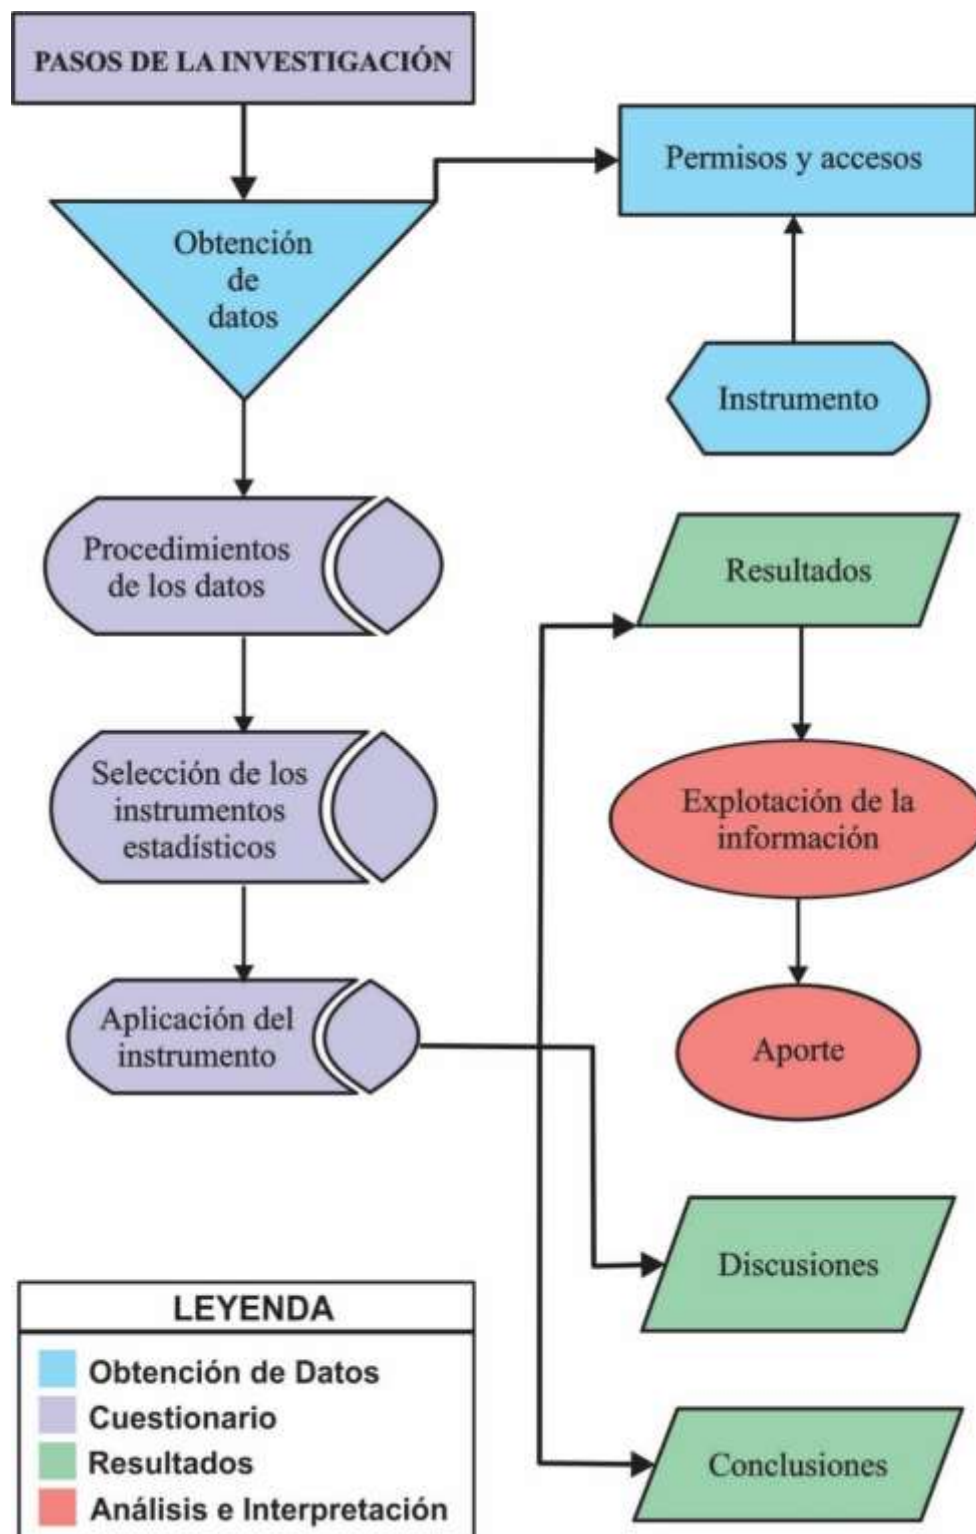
PASOS DE LA INVESTIGACIÓN

Permisos y accesos

Obtención de datos

Instrumento

Procedimientos de los datos

Resultados

Selección de los instrumentos estadísticos

Explotación de la información

Aplicación del instrumento

Aporte

Discusiones

Conclusiones

LEYENDA
Obtención de Datos
Cuestionario
Resultados
Análisis e Interpretación